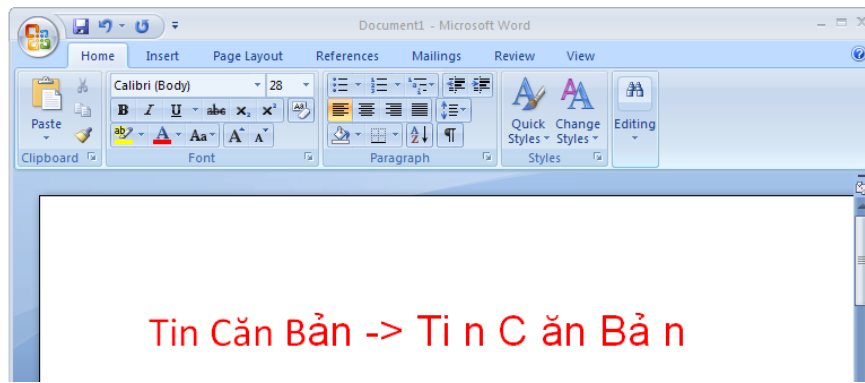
Document1 - Microsoft Word

Home Insert Page Layout References Mailings Review View

Calibri (Body) 28

B I U abe $x_2$ $x^2$ Aa A A

Paste

Clipboard Font Paragraph Styles

Quick Styles Change Styles Editing

Tin Căn Bản -> Ti n C ăn Bả n